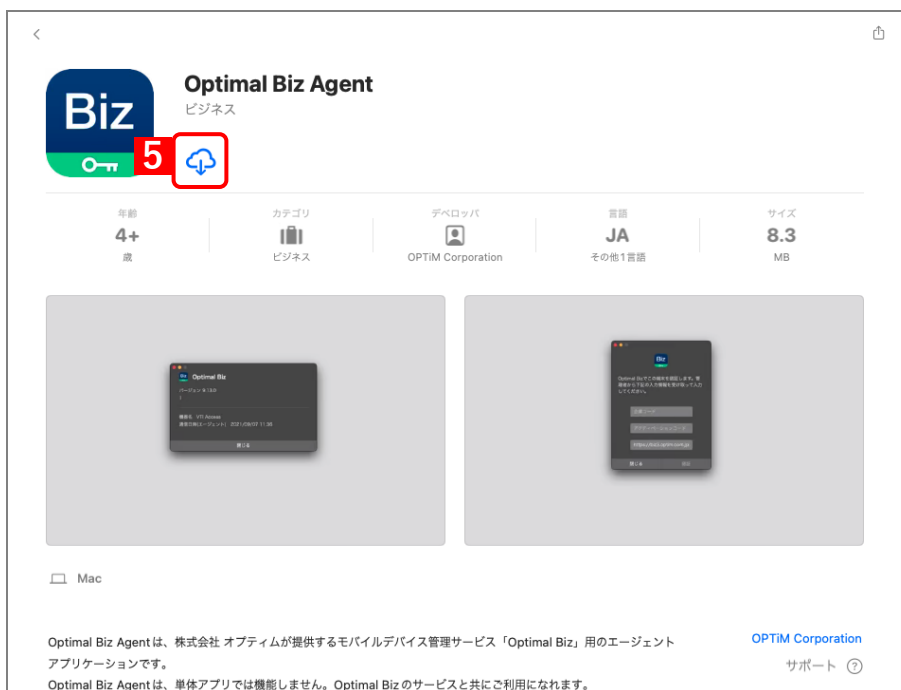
Biz

Optimal Biz Agent

ビジネス

5

年齢
4+
歳

カテゴリ
ビジネス

デベロッパ
OPTiM Corporation

言語
JA
その他1言語

サイズ
8.3
MB

Optimal Biz

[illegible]

Mac

Optimal Biz Agentは、株式会社 オプティムが提供するモバイルデバイス管理サービス「Optimal Biz」用のエージェントアプリケーションです。

Optimal Biz Agentは、単体アプリでは機能しません。Optimal Biz のサービスと共にご利用になれます。

OPTiM Corporation

サポート